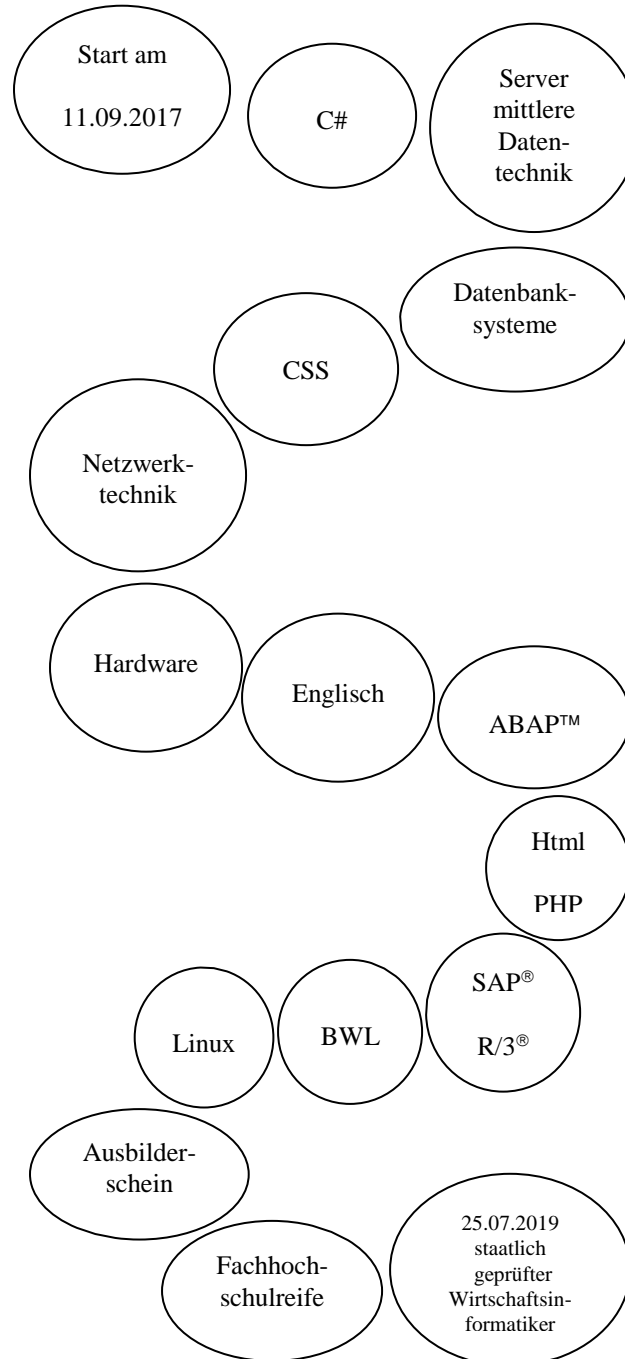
Start am

11.09.2017

C#

Server mittlere Datentechnik

Datenbanksysteme

CSS

Netzwerktechnik

Hardware

Englisch

ABAP™

Html

PHP

Linux

BWL

SAP®

R/3®

Ausbilderschein

Fachhochschulreife

25.07.2019 staatlich geprüfter Wirtschaftsinformatiker